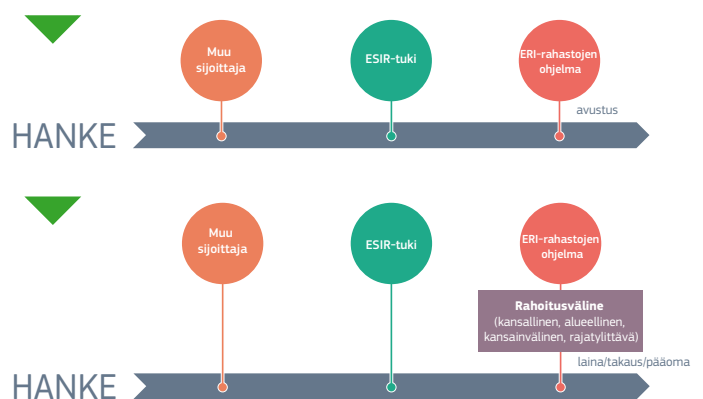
Muu sijoittaja

ESIR-tuki

ERI-rahastojen ohjelma

avustus

HANKE

Muu sijoittaja

ESIR-tuki

ERI-rahastojen ohjelma

Rahoitusväline
(kansallinen, alueellinen, kansainvälinen, rajatylittävä)

laina/takaus/pääoma

HANKE